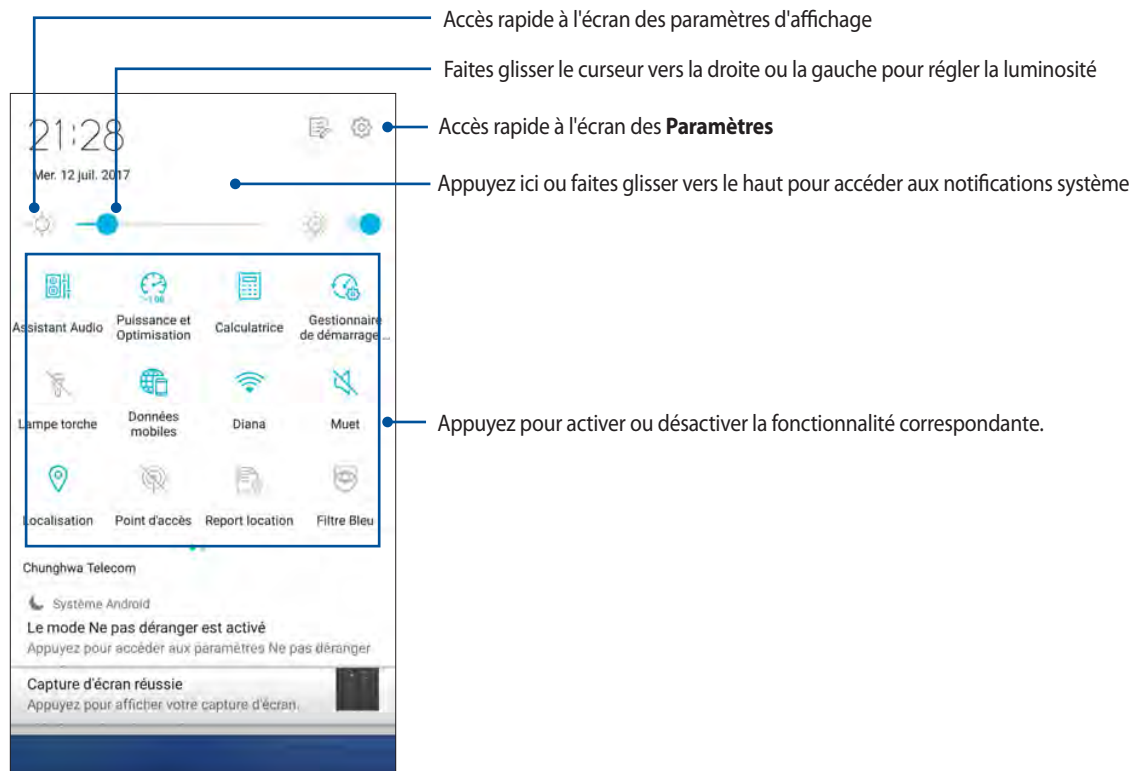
Accès rapide à l'écran des paramètres d'affichage

Faites glisser le curseur vers la droite ou la gauche pour régler la luminosité

21:28

Mer. 12 juil. 2017

Accès rapide à l'écran des **Paramètres**

Appuyez ici ou faites glisser vers le haut pour accéder aux notifications système

Assistant Audio

Puissance et Optimisation

Calculatrice

Gestionnaire de démarrage...

Lampe torche

Données mobiles

Diana

Muet

Appuyez pour activer ou désactiver la fonctionnalité correspondante.

Localisation

Point d'accès

Report location

Filtre Bleu

Chunghwa Telecom

Système Android

Le mode Ne pas déranger est activé

Appuyez pour accéder aux paramètres Ne pas déranger

Capture d'écran réussie

Appuyez pour afficher votre capture d'écran.